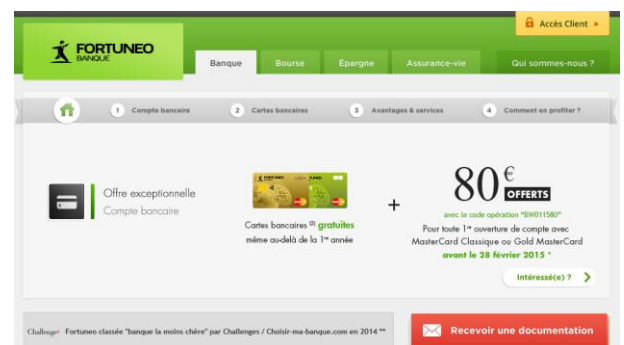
Accès Client ▸

FORTUNEO BANQUE

Banque | Bourse | Épargne | Assurance-vie | Qui sommes-nous ?

1 Compte bancaire | 2 Cartes bancaires | 3 Avantages & services | 4 Comment en profiter ?

Offre exceptionnelle
Compte bancaire

Cartes bancaires (2) gratuites même au-delà de la 1re année

+

80€ OFFERTS

avec le code opération "EW011580"

Pour toute 1re ouverture de compte avec MasterCard Classique ou Gold MasterCard avant le 28 février 2015 *

Intéressé(e) ?

Challenges Fortuneo classée "banque la moins chère" par Challenges / Choisir-ma-banque.com en 2014 **

Recevoir une documentation